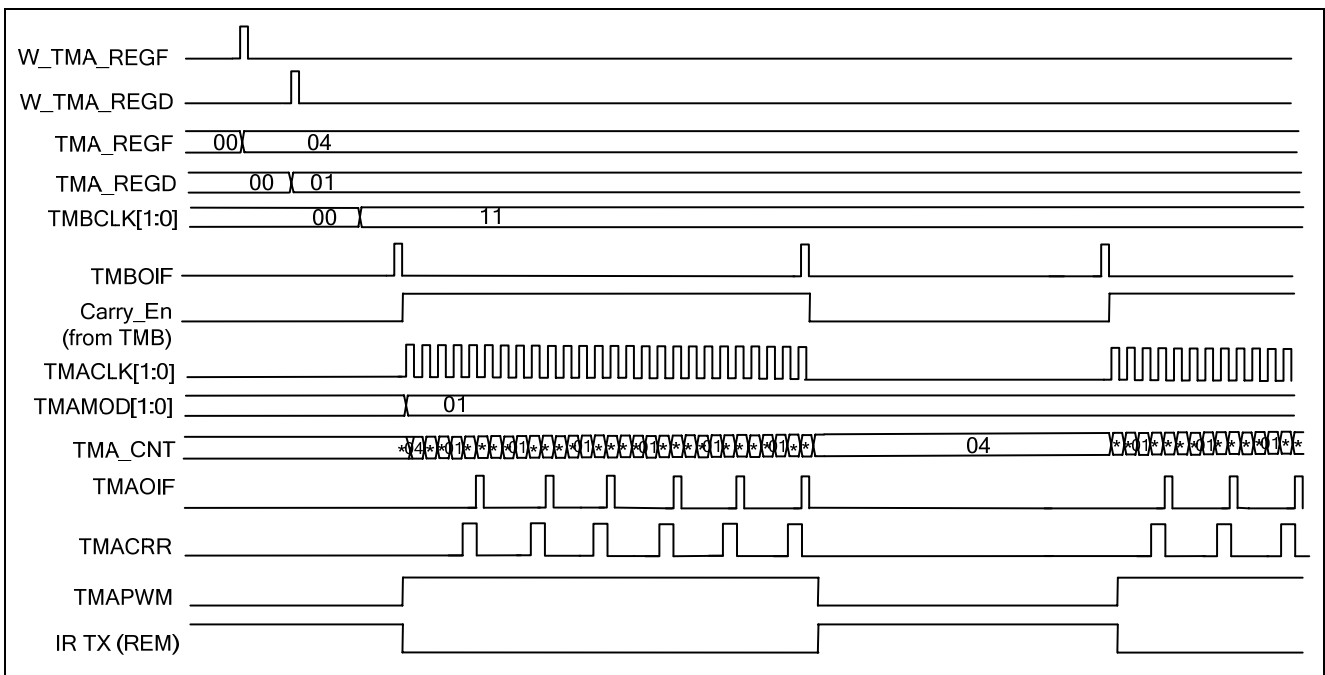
W_TMA_REGF
W_TMA_REGD
TMA_REGF 00 04
TMA_REGD 00 01
TMBCLK[1:0] 00 11
TMBOIF
Carry_En (from TMB)
TMACLK[1:0]
TMAMOD[1:0] 01
TMA_CNT *04** *01* * * *01* * * *01* * * *01* * * *01* * * *01* * 04 * *01* * * *01* * * *01* *
TMAOIF
TMACRR
TMAPWM
IR TX (REM)